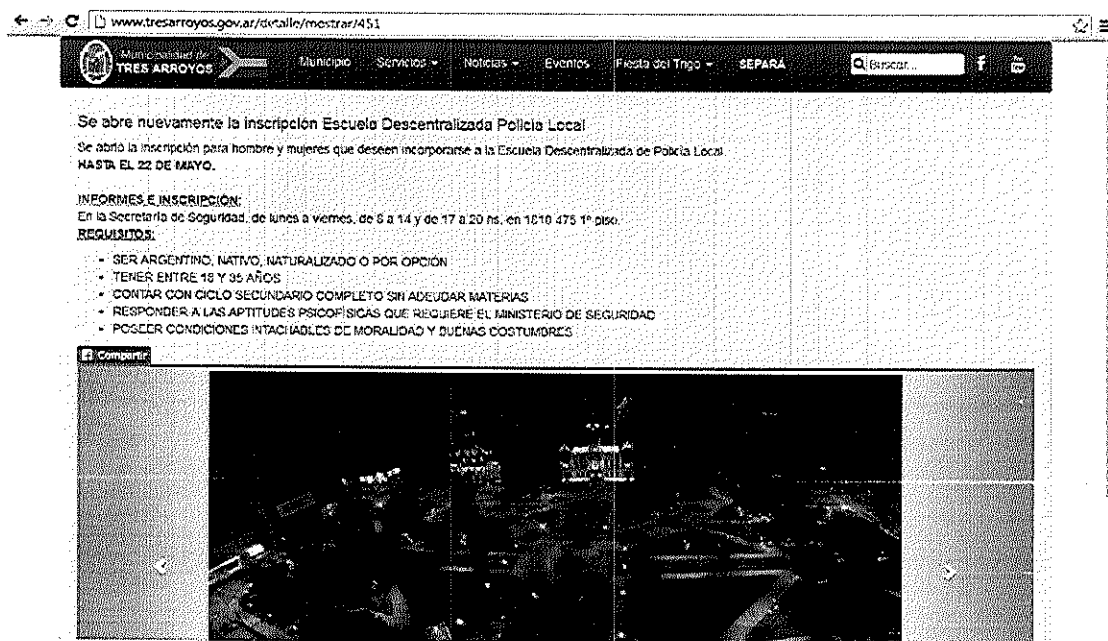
www.tresarroyos.gov.ar/detalle/mostrar/451

Municipalidad de TRES ARROYOS

Municipio Servicios Noticias Eventos Fiesta del Trigo SEPARÁ Buscar...

Se abre nuevamente la inscripción Escuela Descentralizada Policía Local

Se abrió la inscripción para hombre y mujeres que deseen incorporarse a la Escuela Descentralizada de Policía Local HASTA EL 22 DE MAYO.

INFORMES E INSCRIPCION:
En la Secretaría de Seguridad, de lunes a viernes, de 8 a 14 y de 17 a 20 hs. en 1810 475 1º piso.
REQUISITOS:

- SER ARGENTINO, NATIVO, NATURALIZADO O POR OPCIÓN
- TENER ENTRE 18 Y 35 AÑOS
- CONTAR CON CICLO SECUNDARIO COMPLETO SIN ADEUDAR MATERIAS
- RESPONDER A LAS APTITUDES PSICOFÍSICAS QUE REQUIERE EL MINISTERIO DE SEGURIDAD
- POSEER CONDICIONES INTACHABLES DE MORALIDAD Y BUENAS COSTUMBRES

Compartir